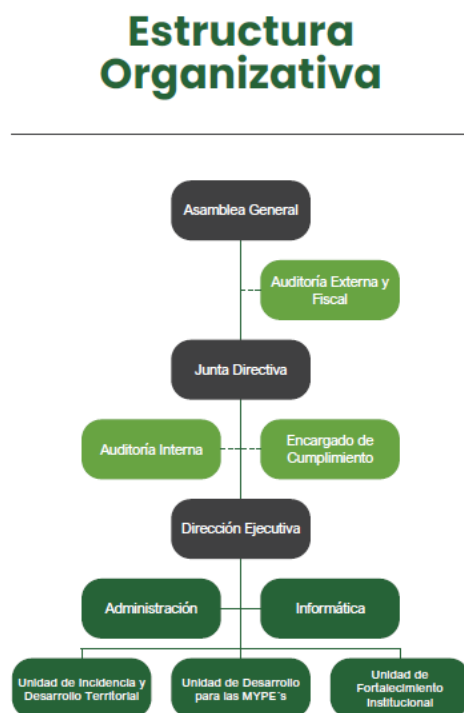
Estructura Organizativa

Asamblea General

Auditoría Externa y Fiscal

Junta Directiva

Auditoría Interna

Encargado de Cumplimiento

Dirección Ejecutiva

Administración

Informática

Unidad de Incidencia y Desarrollo Territorial

Unidad de Desarrollo para las MYPE´s

Unidad de Fortalecimiento Institucional